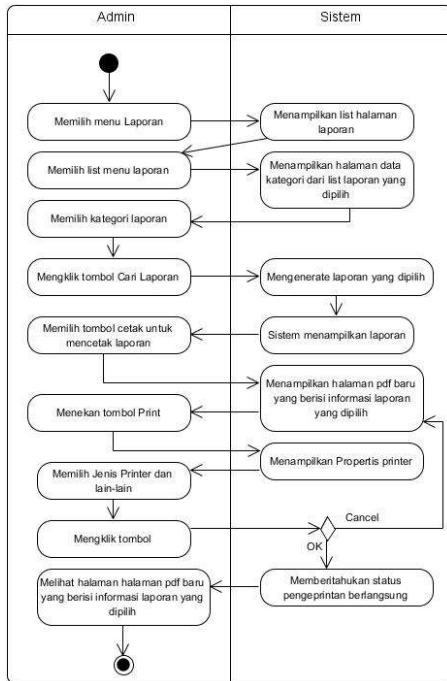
Admin

Sistem

Memilih menu Laporan

Menampilkan list halaman laporan

Memilih list menu laporan

Menampilkan halaman data kategori dari list laporan yang dipilih

Memilih kategori laporan

Mengklik tombol Cari Laporan

Mengenerate laporan yang dipilih

Memilih tombol cetak untuk mencetak laporan

Sistem menampilkan laporan

Menampilkan halaman pdf baru yang berisi informasi laporan yang dipilih

Menekan tombol Print

Menampilkan Propertis printer

Memilih Jenis Printer dan lain-lain

Cancel

Mengklik tombol

OK

Melihat halaman halaman pdf baru yang berisi informasi laporan yang dipilih

Memberitahukan status pengeprintan berlangsung